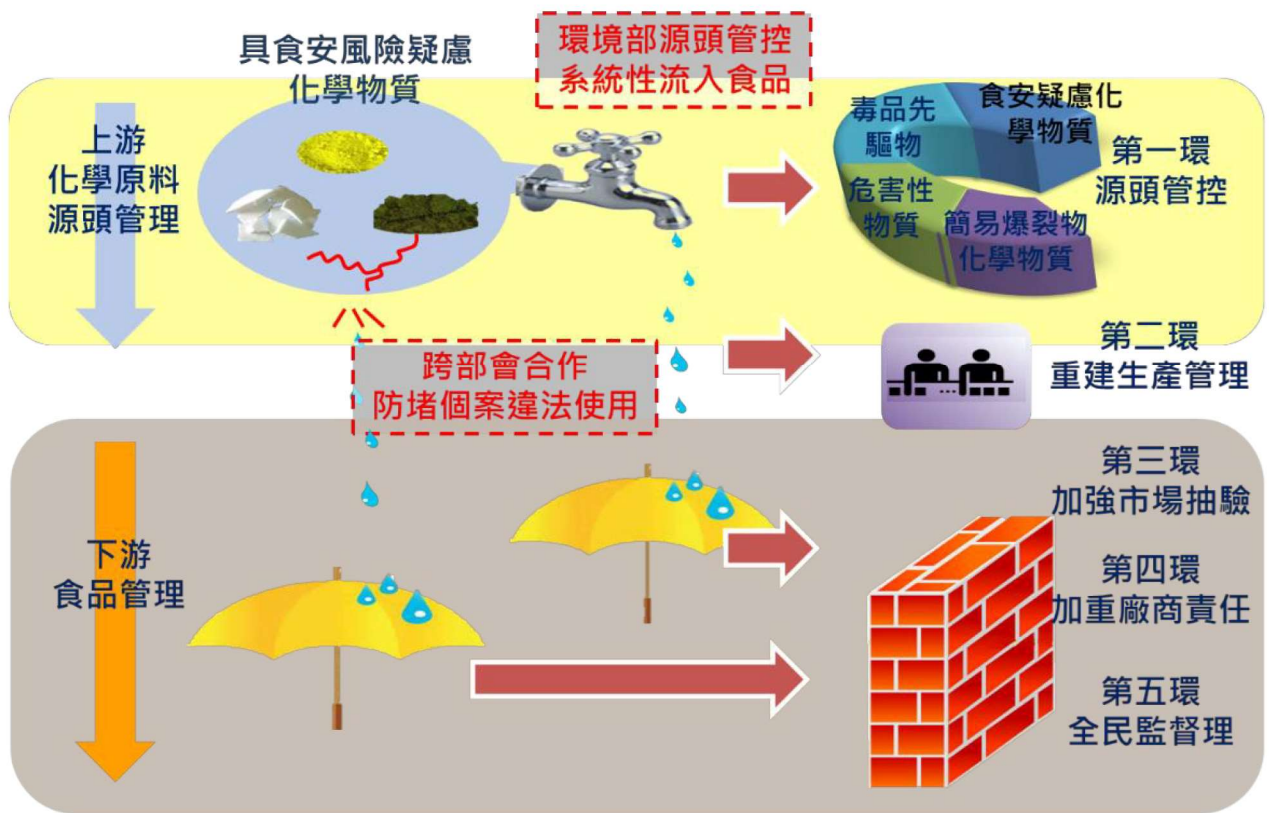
具食安風險疑慮
化學物質

環境部源頭管控
系統性流入食品

上游
化學原料
源頭管理

毒品先驅物

食安疑慮化學物質

危害性物質

簡易爆裂物化學物質

第一環
源頭管控

跨部會合作
防堵個案違法使用

第二環
重建生產管理

第三環
加強市場抽驗

下游
食品管理

第四環
加重廠商責任

第五環
全民監督理